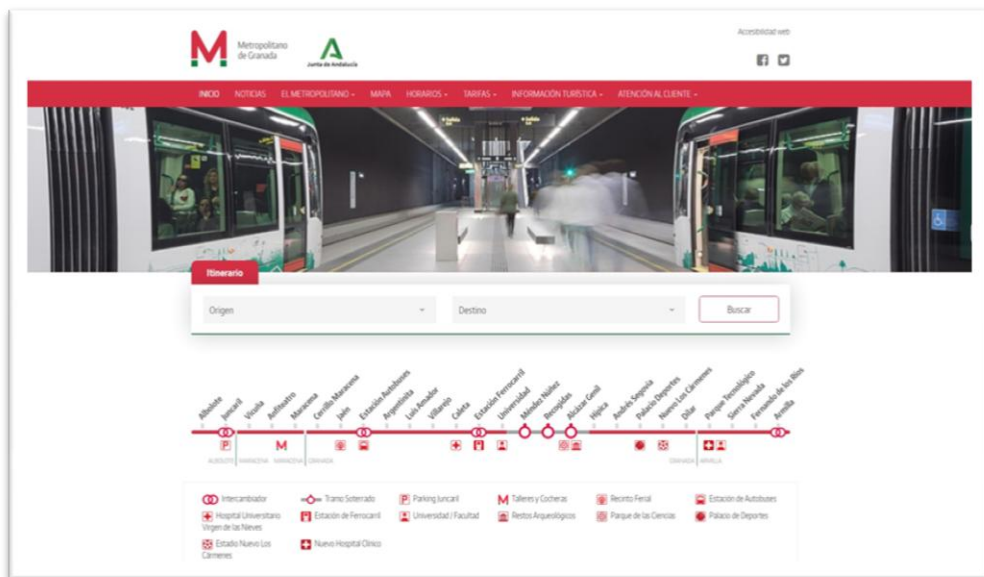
M Metropolitano de Granada

Junta de Andalucía

Accesibilidad web

INICIO NOTICIAS EL METROPOLITANO ▾ MAPA HORARIOS ▾ TARIFAS ▾ INFORMACIÓN TURÍSTICA ▾ ATENCIÓN AL CLIENTE ▾

Itinerario

Origen

Destino

Buscar

Albolote Juncaril Vicuña Anfiteatro Maracena Cerrillo Maracena Jaén Estación Autobuses Argentinita Luis Amador Villarejo Caleta Estación Ferrocarril Universidad Méndez Núñez Recogidas Alcázar Genil Hípica Andrés Segovia Palacio Deportes Nuevo Los Cármenes Dílar Parque Tecnológico Sierra Nevada Fernando de los Ríos Armilla

ALBOLOTE MARACENA MARACENA GRANADA GRANADA ARMILLA

Intercambiador
Tramo Soterrado
Parking Juncaril
Talleres y Cocheras
Recinto Ferial
Estación de Autobuses
Hospital Universitario Virgen de las Nieves
Estación de Ferrocarril
Universidad / Facultad
Restos Arqueológicos
Parque de las Ciencias
Palacio de Deportes
Estadio Nuevo Los Cármenes
Nuevo Hospital Clínico